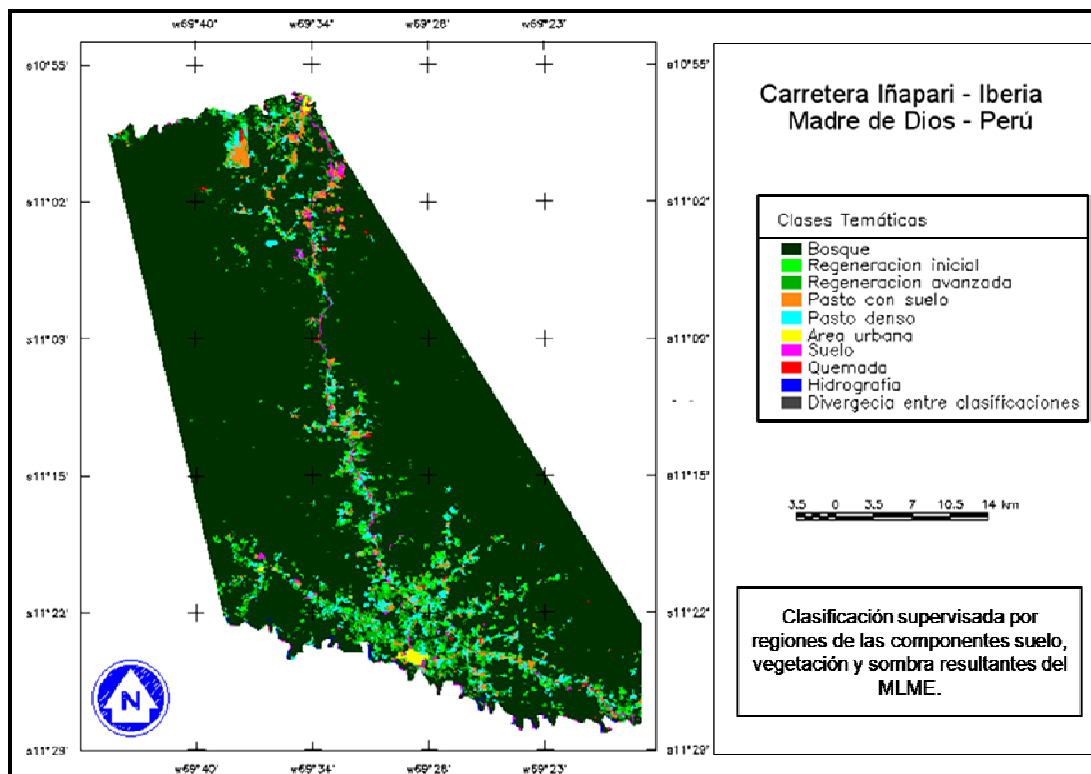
w69°40'
w69°34'
w69°28'
w69°23'

s10°55'
s11°02'
s11°09'
s11°15'
s11°22'
s11°29'

N

w69°40'
w69°34'
w69°28'
w69°23'

s10°55'
s11°02'
s11°09'
s11°15'
s11°22'
s11°29'

Carretera Iñapari - Iberia
Madre de Dios - Perú

Clases Temáticas
Bosque
Regeneracion inicial
Regeneracion avanzada
Pasto con suelo
Pasto denso
Area urbana
Suelo
Quemada
Hidrografia
Divergecia entre clasificaciones

3.5 0 3.5 7 10.5 14 Km

Clasificación supervisada por regiones de las componentes suelo, vegetación y sombra resultantes del MLME.